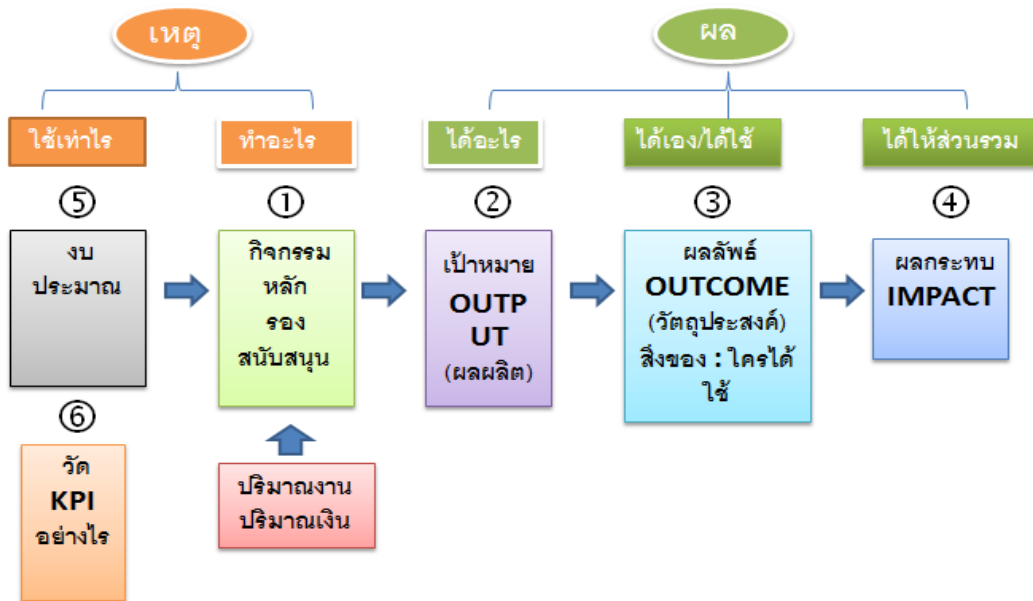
เหตุ

ผล

ใช้เท่าไร

ทำอะไร

ได้อะไร

ได้เอง/ได้ใช้

ได้ให้ส่วนรวม

⑤

①

②

③

④

งบประมาณ

กิจกรรม
หลัก
รอง
สนับสนุน

เป้าหมาย
OUTPUT
(ผลผลิต)

ผลลัพธ์
OUTCOME
(วัตถุประสงค์)
สิ่งของ : ใครได้ใช้

ผลกระทบ
IMPACT

⑥

วัด
KPI
อย่างไร

ปริมาณงาน
ปริมาณเงิน